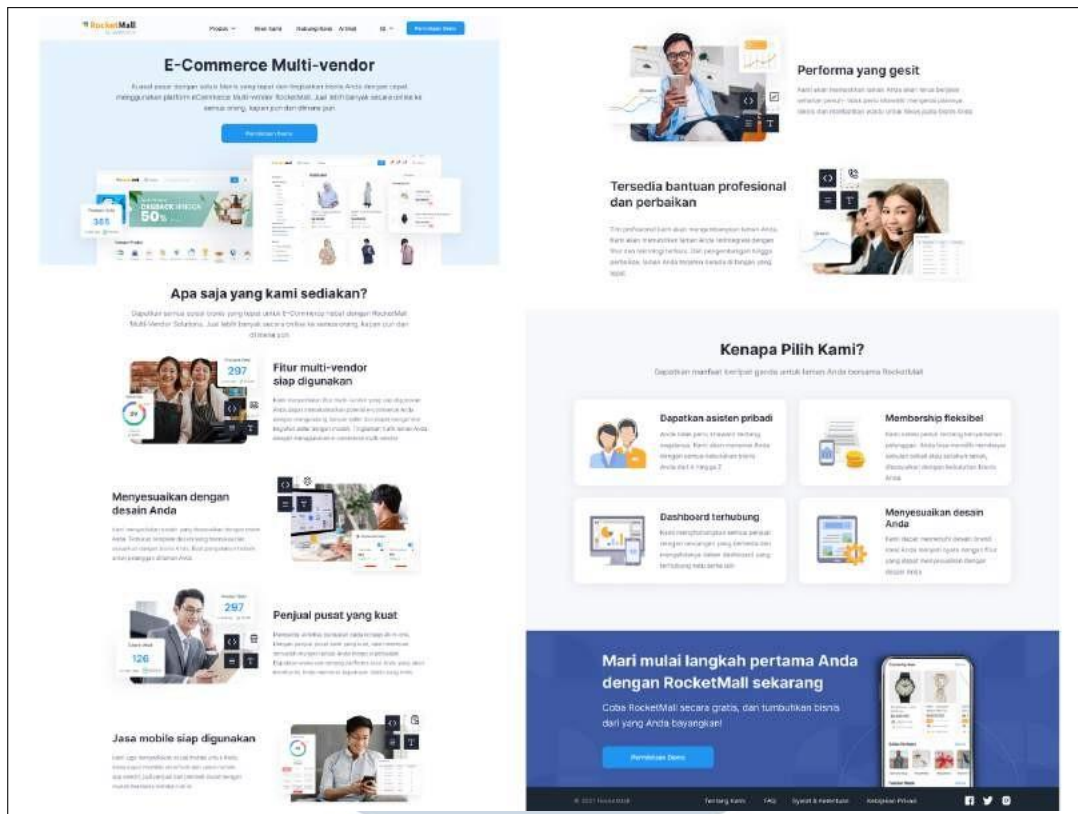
RocketMall

Produk    Mitra Kami    Hubungi Kami    Artikel    Permintaan Demo

E-Commerce Multi-vendor

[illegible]

Permintaan Demo

CASHBACK HINGGA 50%

385

Apa saja yang kami sediakan?

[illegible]

297

Fitur multi-vendor siap digunakan

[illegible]

Menyesuaikan dengan desain Anda

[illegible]

297

126

Penjual pusat yang kuat

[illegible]

Jasa mobile siap digunakan

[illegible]

Performa yang gesit

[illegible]

Tersedia bantuan profesional dan perbaikan

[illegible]

Kenapa Pilih Kami?

Dapatkan manfaat berlipat ganda untuk bisnis Anda bersama RocketMall

Dapatkan asisten pribadi

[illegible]

Membership fleksibel

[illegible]

Dashboard terhubung

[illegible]

Menyesuaikan desain Anda

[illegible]

Mari mulai langkah pertama Anda dengan RocketMall sekarang

Coba RocketMall secara gratis, dan tumbuhkan bisnis dari yang Anda bayangkan!

Permintaan Demo

© 2021 RocketMall    Tentang Kami    FAQ    Syarat & Ketentuan    Kebijakan Privasi